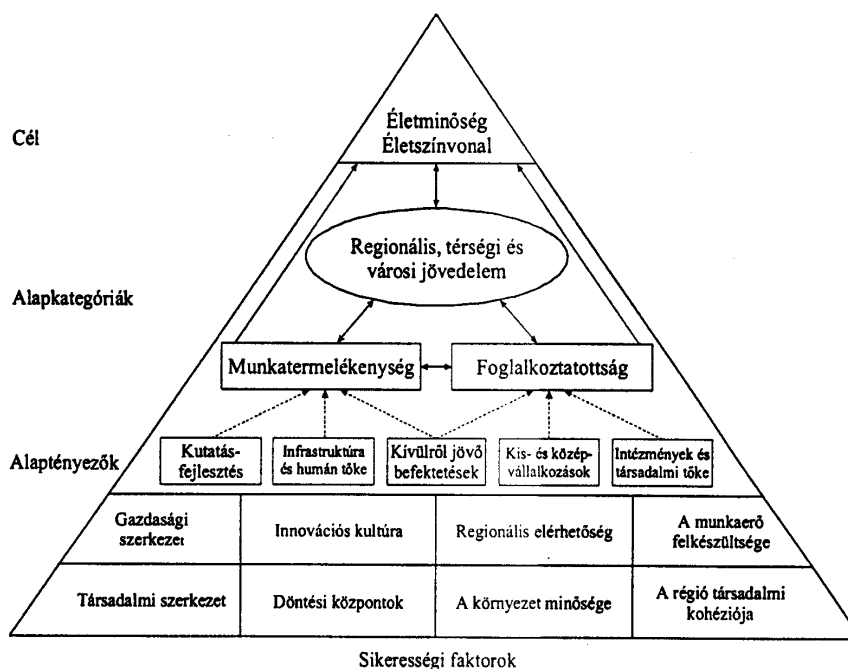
Cél

Életminőség
Életszínvonal

Regionális, térségi és városi jövedelem

Alapkategóriák

Munkatermelékenység

Foglalkoztatottság

Alaptényezők

Kutatás-fejlesztés

Infrastruktúra és humán tőke

Kívülről jövő befektetések

Kis- és középvállalkozások

Intézmények és társadalmi tőke

| Gazdasági szerkezet | Innovációs kultúra | Regionális elérhetőség | A munkaerő felkészültsége |
|---|---|---|---|
| Társadalmi szerkezet | Döntési központok | A környezet minősége | A régió társadalmi kohéziója |

Sikerességi faktorok